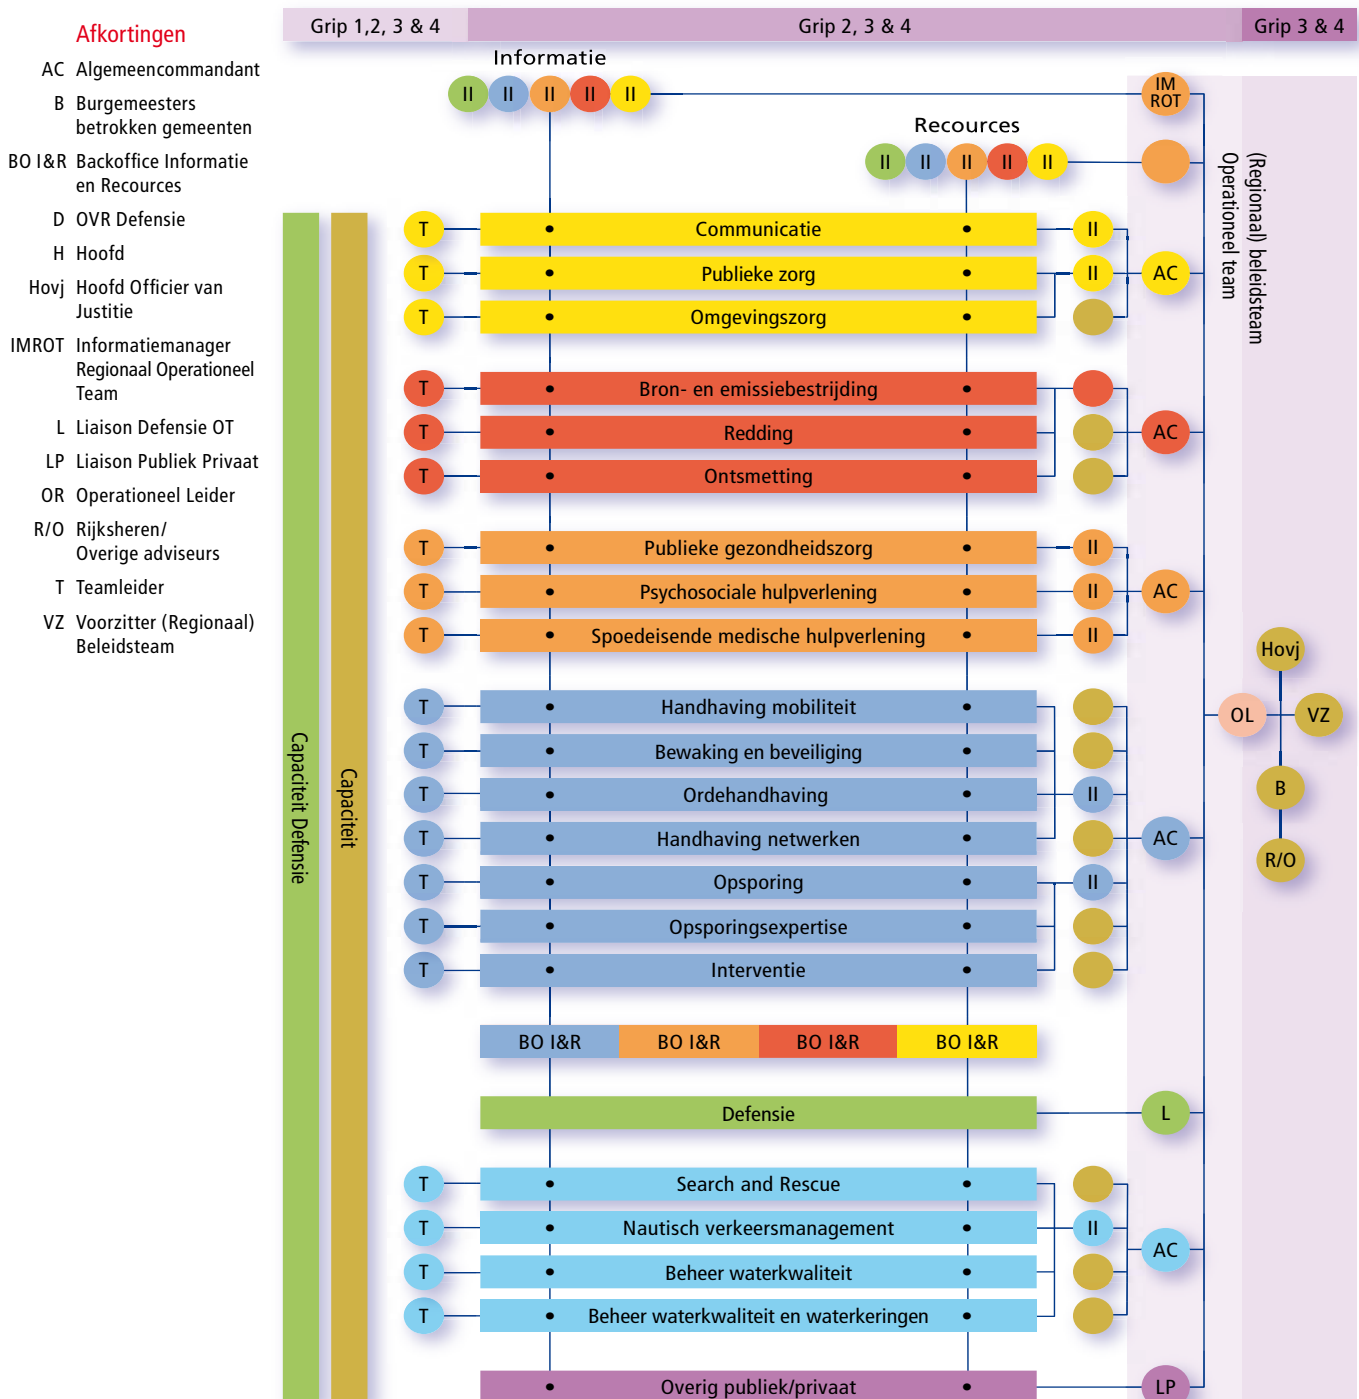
Afkortingen
AC Algemeencommandant
B Burgemeesters betrokken gemeenten
BO I&R Backoffice Informatie en Recources
D OVR Defensie
H Hoofd
Hovj Hoofd Officier van Justitie
IMROT Informatiemanager Regionaal Operationeel Team
L Liaison Defensie OT
LP Liaison Publiek Privaat
OR Operationeel Leider
R/O Rijksheren/ Overige adviseurs
T Teamleider
VZ Voorzitter (Regionaal) Beleidsteam

Grip 1,2, 3 & 4
Grip 2, 3 & 4
Grip 3 & 4

Informatie
II II II II II
IM ROT
Recources
II II II II II

Capaciteit Defensie
Capaciteit

T Communicatie II
T Publieke zorg II AC
T Omgevingszorg
T Bron- en emissiebestrijding
T Redding AC
T Ontsmetting
T Publieke gezondheidszorg II
T Psychosociale hulpverlening II AC
T Spoedeisende medische hulpverlening II
T Handhaving mobiliteit
T Bewaking en beveiliging
T Ordehandhaving II
T Handhaving netwerken AC
T Opsporing II
T Opsporingsexpertise
T Interventie

BO I&R BO I&R BO I&R BO I&R

Defensie L

T Search and Rescue
T Nautisch verkeersmanagement II AC
T Beheer waterkwaliteit
T Beheer waterkwaliteit en waterkeringen

Overig publiek/privaat LP

Operationeel team
(Regionaal) beleidsteam
Hovj
OL
VZ
B
R/O